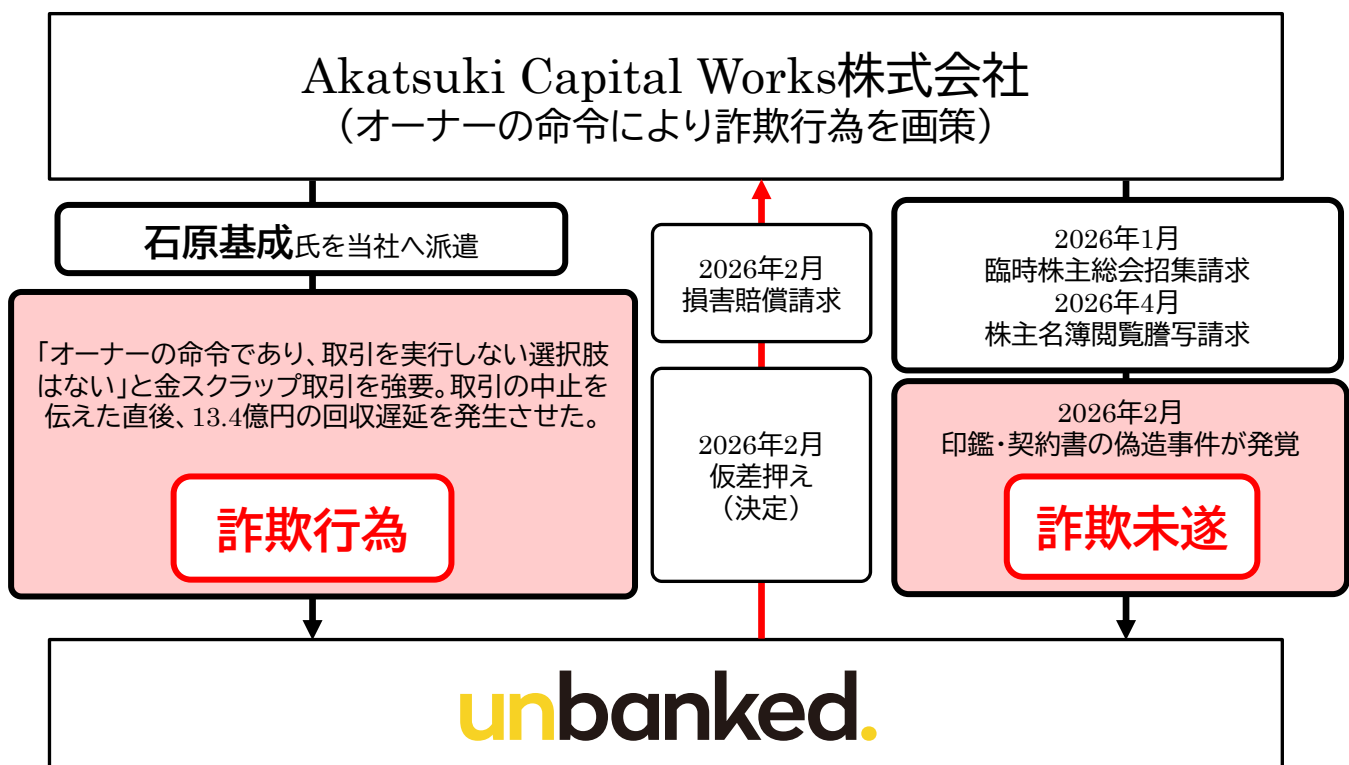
Akatsuki Capital Works株式会社
（オーナーの命令により詐欺行為を画策）

石原基成氏を当社へ派遣

「オーナーの命令であり、取引を実行しない選択肢はない」と金スクラップ取引を強要。取引の中止を伝えた直後、13.4億円の回収遅延を発生させた。

詐欺行為

2026年2月
損害賠償請求

2026年2月
仮差押え
（決定）

2026年1月
臨時株主総会招集請求
2026年4月
株主名簿閲覧謄写請求

2026年2月
印鑑・契約書の偽造事件が発覚

詐欺未遂

unbanked.